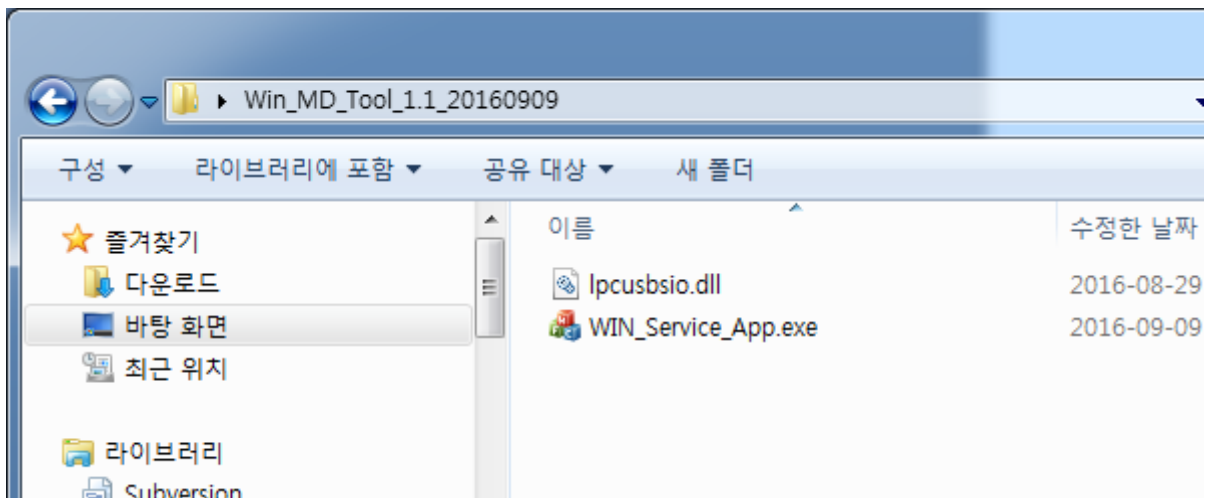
▸ Win_MD_Tool_1.1_20160909

구성 ▾ 라이브러리에 포함 ▾ 공유 대상 ▾ 새 폴더

즐겨찾기
다운로드
바탕 화면
최근 위치

라이브러리
Subversion

| 이름 | 수정한 날짜 |
|---|---|
| lpcusbsio.dll | 2016-08-29 |
| WIN_Service_App.exe | 2016-09-09 |